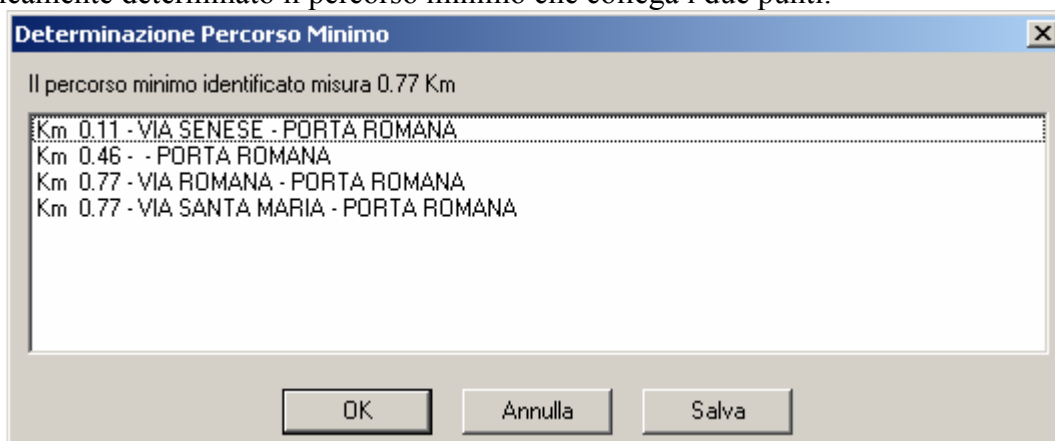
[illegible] determinato il percorso minimo che collega i due punti.

Determinazione Percorso Minimo

×

Il percorso minimo identificato misura 0.77 Km

Km 0.11 - VIA SENESE - PORTA ROMANA
Km 0.46 - - PORTA ROMANA
Km 0.77 - VIA ROMANA - PORTA ROMANA
Km 0.77 - VIA SANTA MARIA - PORTA ROMANA

OK

Annulla

Salva